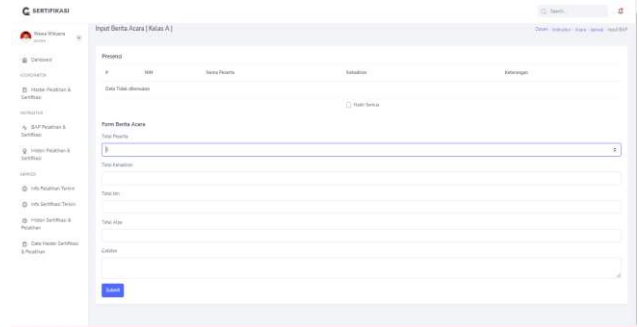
SERTIFIKASI

Search...

Wawa Wibawa
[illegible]

Dashboard

KOORDINATOR

Master Pelatihan & Sertifikasi

INSTRUKTUR

BAP Pelatihan & Sertifikasi

HistorI Pelatihan & Sertifikasi

SERVICE

Info Pelatihan Terkini

Info Sertifikasi Terkini

Histori Sertifikasi & Pelatihan

Data Master Sertifikasi & Pelatihan

Input Berita Acara ( Kelas A )

Dosen / Instruktur / Acara / Upload / Input BAP

Presensi

| # | NIM | Nama Peserta | Kehadiran | Keterangan |
|---|---|---|---|---|
| Data Tidak ditemukan | | | | |

Hadir Semua

Form Berita Acara

Total Peserta

0

Total Kehadiran

Total Izin

Total Alpa

Catatan

Submit